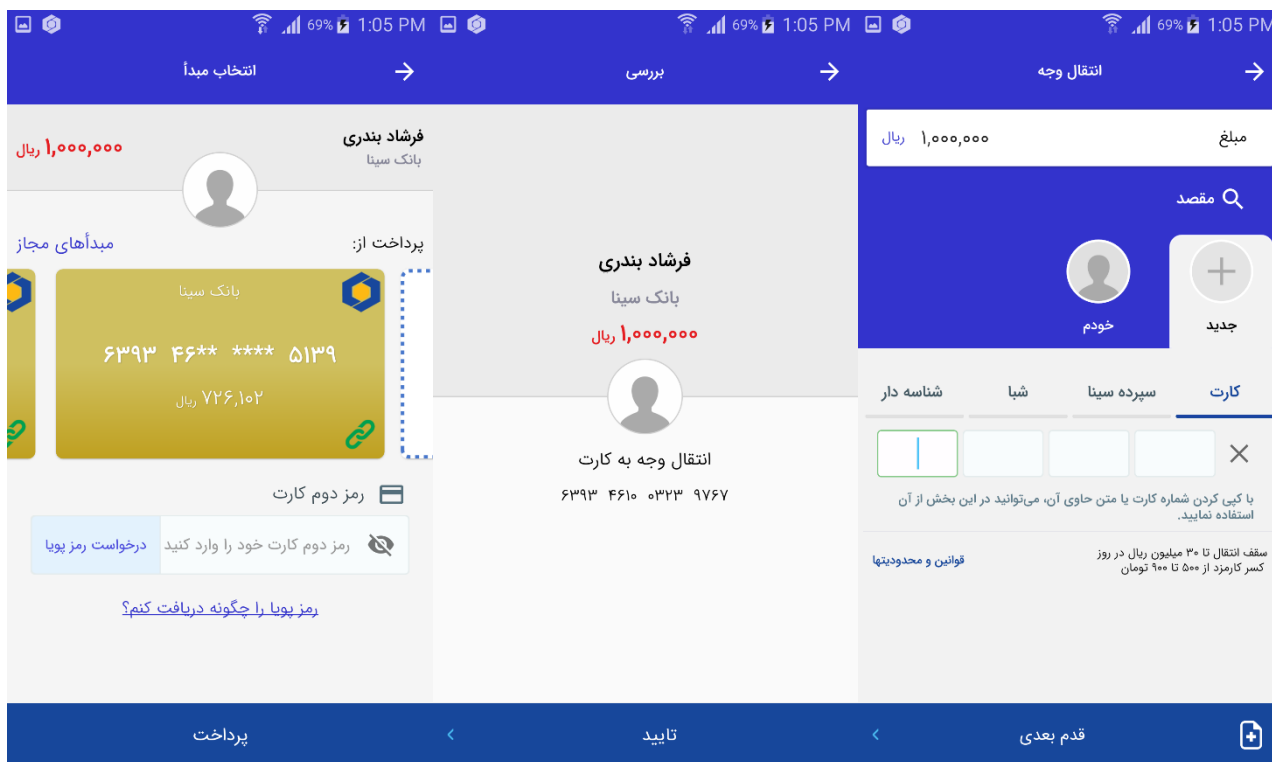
69% 1:05 PM
انتخاب مبدأ
فرشاد بندری
بانک سینا
۱,۰۰۰,۰۰۰ ریال
پرداخت از:
مبدأهای مجاز
بانک سینا
۶۳۹۳ ۴۶** **** ۵۱۳۹
۷۲۶,۱۰۲ ریال
رمز دوم کارت
رمز دوم کارت خود را وارد کنید
درخواست رمز پویا
رمز پویا را چگونه دریافت کنم؟
پرداخت

69% 1:05 PM
بررسی
فرشاد بندری
بانک سینا
۱,۰۰۰,۰۰۰ ریال
انتقال وجه به کارت
۶۳۹۳ ۴۶۱۰ ۰۳۲۳ ۹۷۶۷
تایید

69% 1:05 PM
انتقال وجه
مبلغ
۱,۰۰۰,۰۰۰ ریال
مقصد
جدید
خودم
کارت
سپرده سینا
شبا
شناسه دار
با کپی کردن شماره کارت یا متن حاوی آن، می‌توانید در این بخش از آن استفاده نمایید.
سقف انتقال تا ۳۰ میلیون ریال در روز
کسر کارمزد از ۵۰۰ تا ۹۰۰ تومان
قوانین و محدودیتها
قدم بعدی